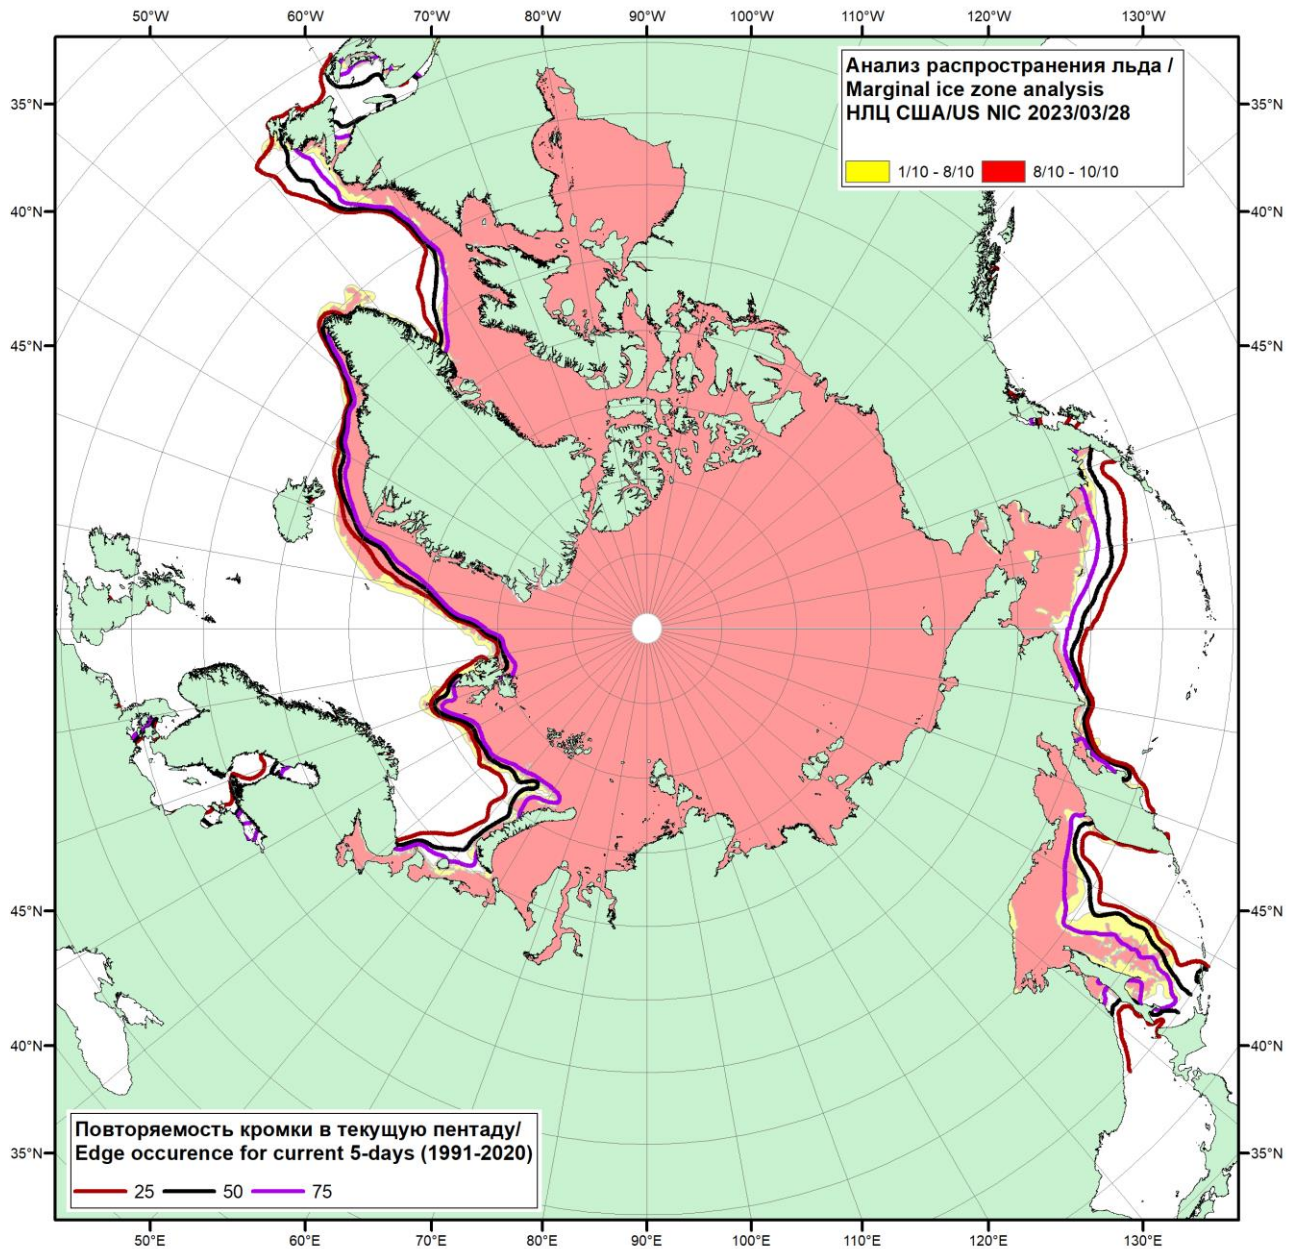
50°W 60°W 70°W 80°W 90°W 100°W 110°W 120°W 130°W

Анализ распространения льда / Marginal ice zone analysis НЛЦ США/US NIC 2023/03/28

1/10 - 8/10 8/10 - 10/10

35°N 35°N
40°N 40°N
45°N 45°N
45°N 45°N
40°N 40°N
35°N 35°N

Повторяемость кромки в текущую пентаду/ Edge occurence for current 5-days (1991-2020)

25 50 75

50°E 60°E 70°E 80°E 90°E 100°E 110°E 120°E 130°E